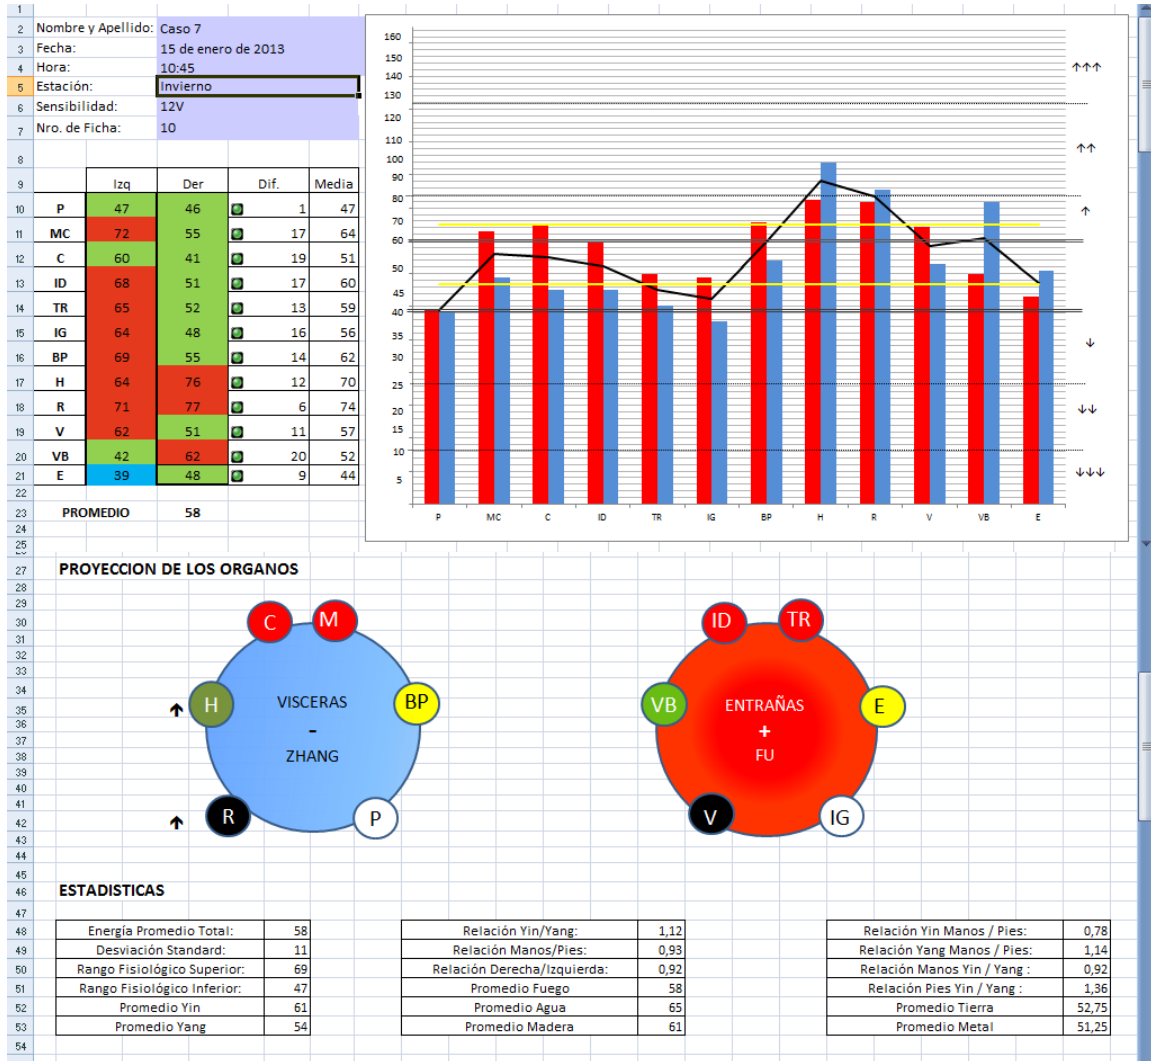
| | |
|---|---|
| Nombre y Apellido: | Caso 7 |
| Fecha: | 15 de enero de 2013 |
| Hora: | 10:45 |
| Estación: | Invierno |
| Sensibilidad: | 12V |
| Nro. de Ficha: | 10 |

| | Izq | Der | Dif. | Media |
|---|---|---|---|---|
| P | 47 | 46 | 1 | 47 |
| MC | 72 | 55 | 17 | 64 |
| C | 60 | 41 | 19 | 51 |
| ID | 68 | 51 | 17 | 60 |
| TR | 65 | 52 | 13 | 59 |
| IG | 64 | 48 | 16 | 56 |
| BP | 69 | 55 | 14 | 62 |
| H | 64 | 76 | 12 | 70 |
| R | 71 | 77 | 6 | 74 |
| V | 62 | 51 | 11 | 57 |
| VB | 42 | 62 | 20 | 52 |
| E | 39 | 48 | 9 | 44 |

PROMEDIO 58

160 150 140 130 120 110 100 90 80 70 60 50 45 40 35 30 25 20 15 10 5

↑↑↑ ↑↑ ↑ ↓ ↓↓ ↓↓↓

P MC C ID TR IG BP H R V VB E

PROYECCION DE LOS ORGANOS

C M H BP R P
VISCERAS
-
ZHANG

ID TR VB E V IG
ENTRAÑAS
+
FU

ESTADISTICAS

| | |
|---|---|
| Energía Promedio Total: | 58 |
| Desviación Standard: | 11 |
| Rango Fisiológico Superior: | 69 |
| Rango Fisiológico Inferior: | 47 |
| Promedio Yin | 61 |
| Promedio Yang | 54 |

| | |
|---|---|
| Relación Yin/Yang: | 1,12 |
| Relación Manos/Pies: | 0,93 |
| Relación Derecha/Izquierda: | 0,92 |
| Promedio Fuego | 58 |
| Promedio Agua | 65 |
| Promedio Madera | 61 |

| | |
|---|---|
| Relación Yin Manos / Pies: | 0,78 |
| Relación Yang Manos / Pies: | 1,14 |
| Relación Manos Yin / Yang : | 0,92 |
| Relación Pies Yin / Yang : | 1,36 |
| Promedio Tierra | 52,75 |
| Promedio Metal | 51,25 |